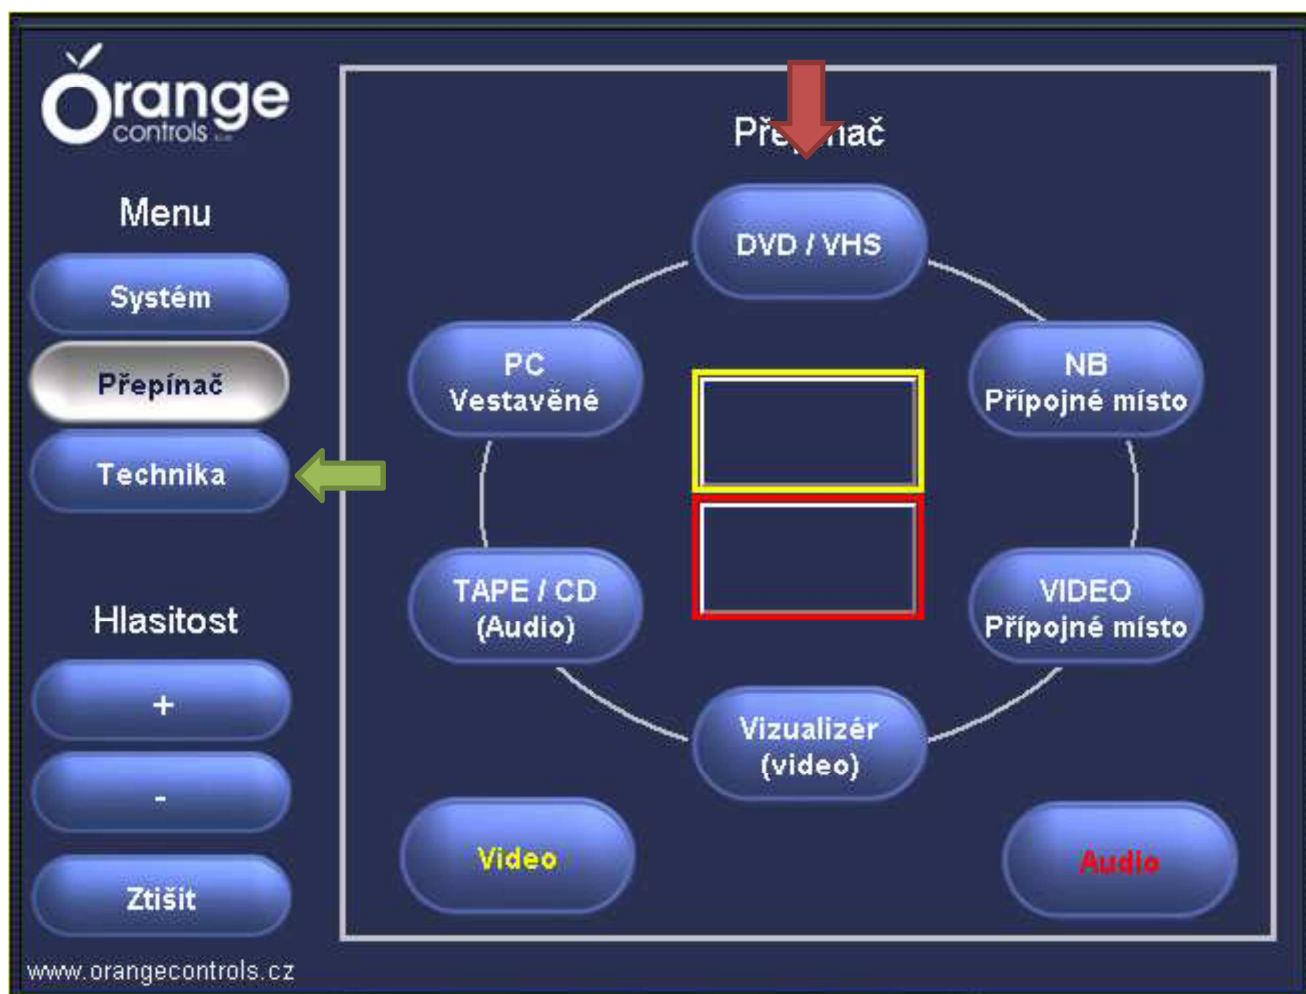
Orange controls

Menu

Systém

Přepínač

Technika

Hlasitost

+

-

Ztišit

www.orangecontrols.cz

Pře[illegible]nač

DVD / VHS

PC Vestavěné

NB Přípojné místo

TAPE / CD (Audio)

VIDEO Přípojné místo

Vizualizér (video)

Video

Audio